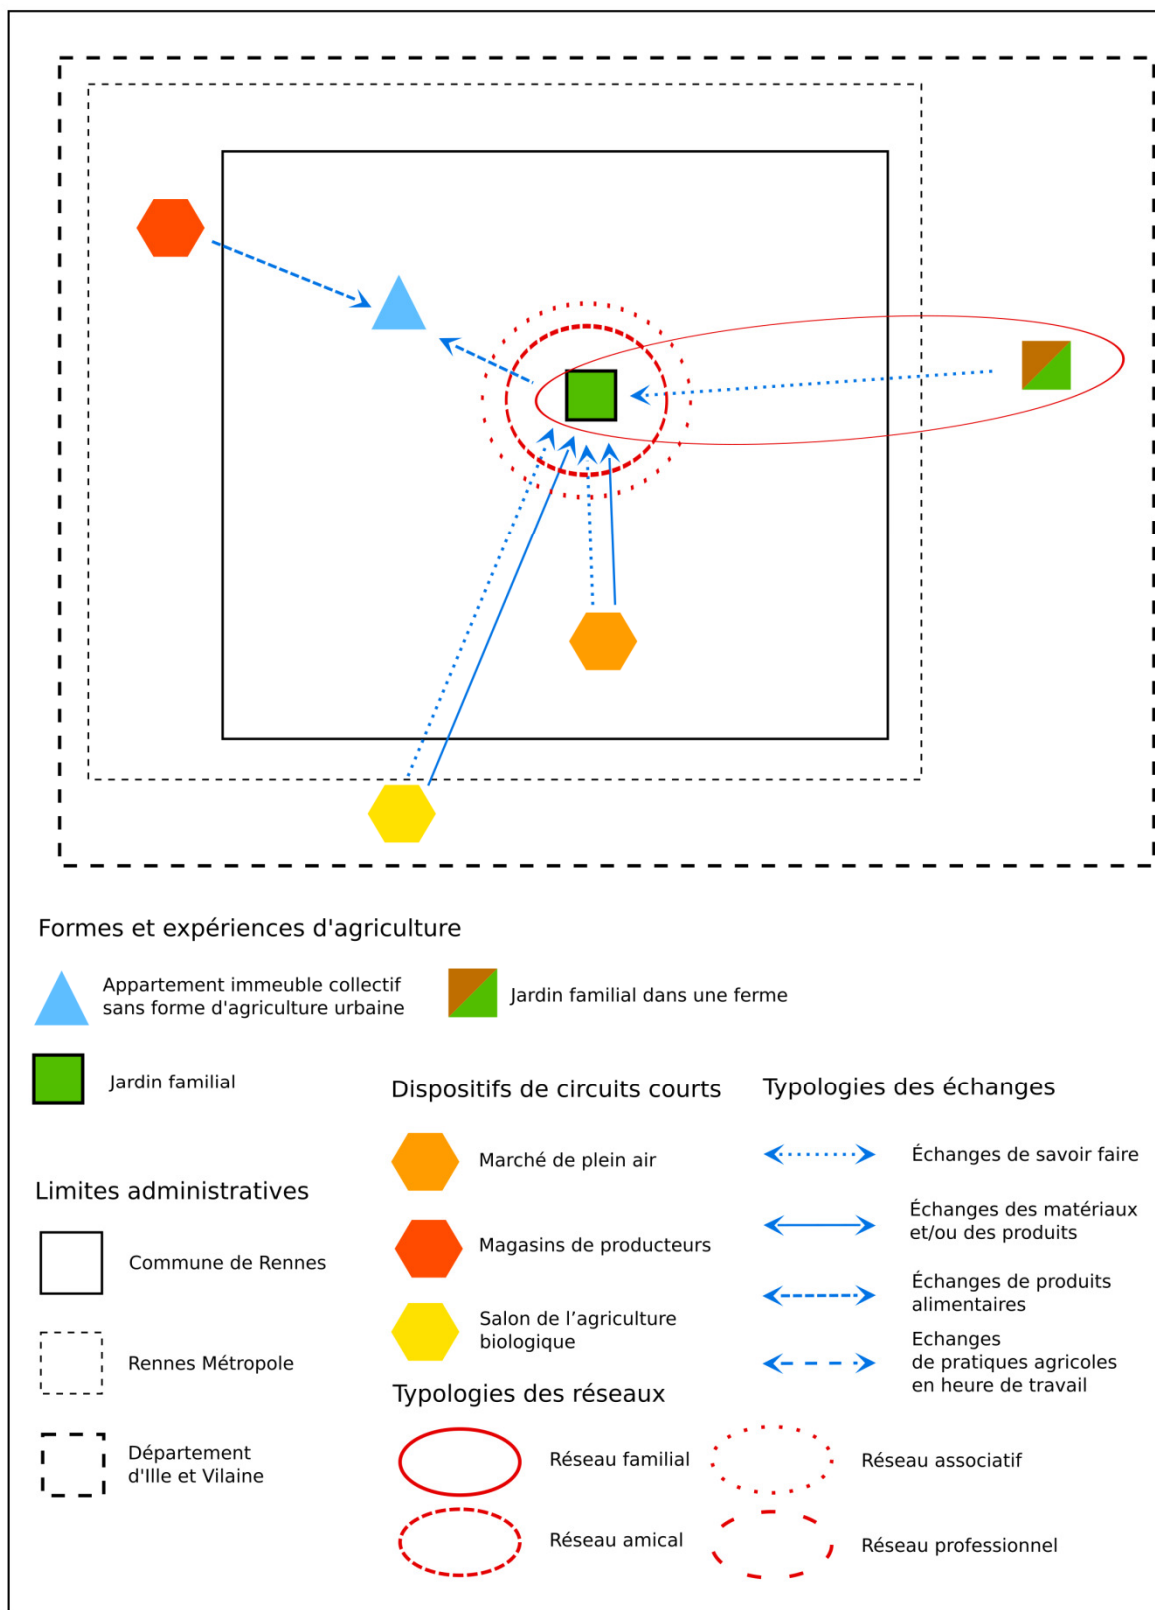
Formes et expériences d'agriculture

Appartement immeuble collectif sans forme d'agriculture urbaine

Jardin familial dans une ferme

Jardin familial

Limites administratives

Commune de Rennes

Rennes Métropole

Département d'Ille et Vilaine

Dispositifs de circuits courts

Marché de plein air

Magasins de producteurs

Salon de l'agriculture biologique

Typologies des échanges

Échanges de savoir faire

Échanges des matériaux et/ou des produits

Échanges de produits alimentaires

Echanges de pratiques agricoles en heure de travail

Typologies des réseaux

Réseau familial

Réseau associatif

Réseau amical

Réseau professionnel